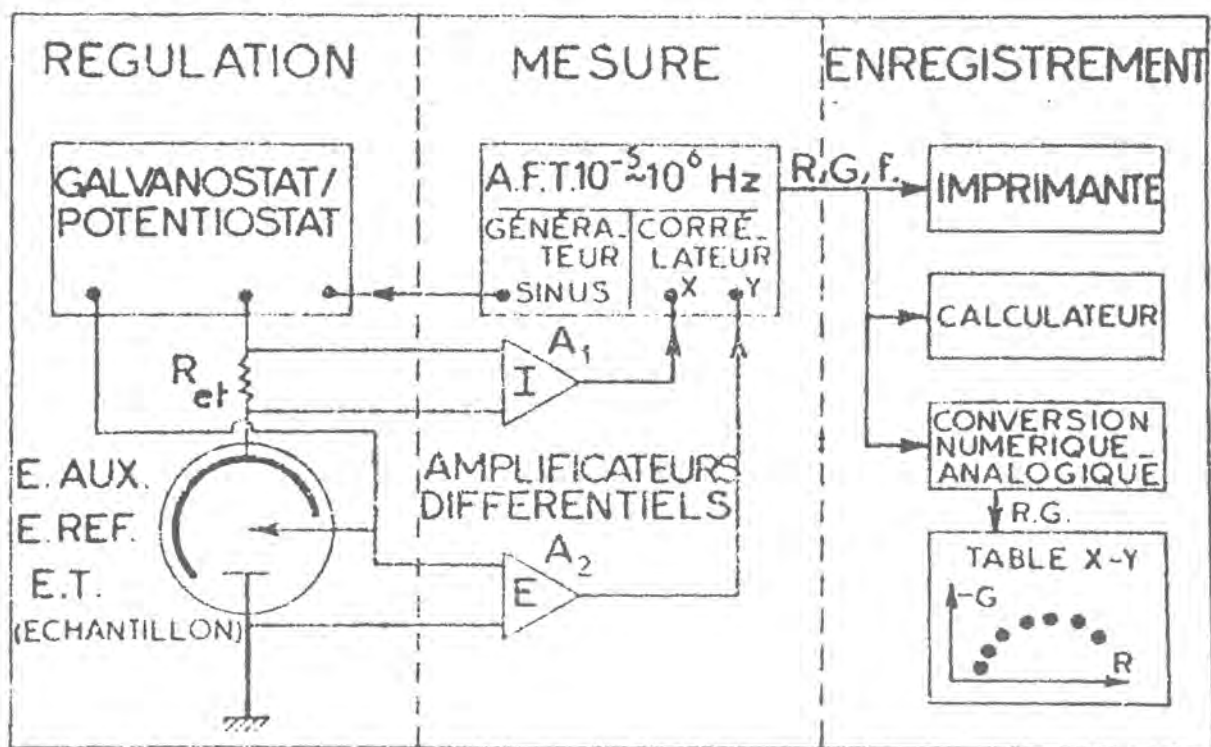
REGULATION

MESURE

ENREGISTREMENT

GALVANOSTAT/ POTENTIOSTAT

A.F.T.$10^{-5}$–$10^{6}$ Hz

GÉNÉRATEUR SINUS

CORRÉLATEUR X Y

R, G, f.

IMPRIMANTE

CALCULATEUR

CONVERSION NUMERIQUE ANALOGIQUE

R.G.

TABLE X-Y

-G

R

$R_{el}$

$A_1$

I

AMPLIFICATEURS DIFFERENTIELS

$A_2$

E

E. AUX.

E. REF.

E.T. (ECHANTILLON)